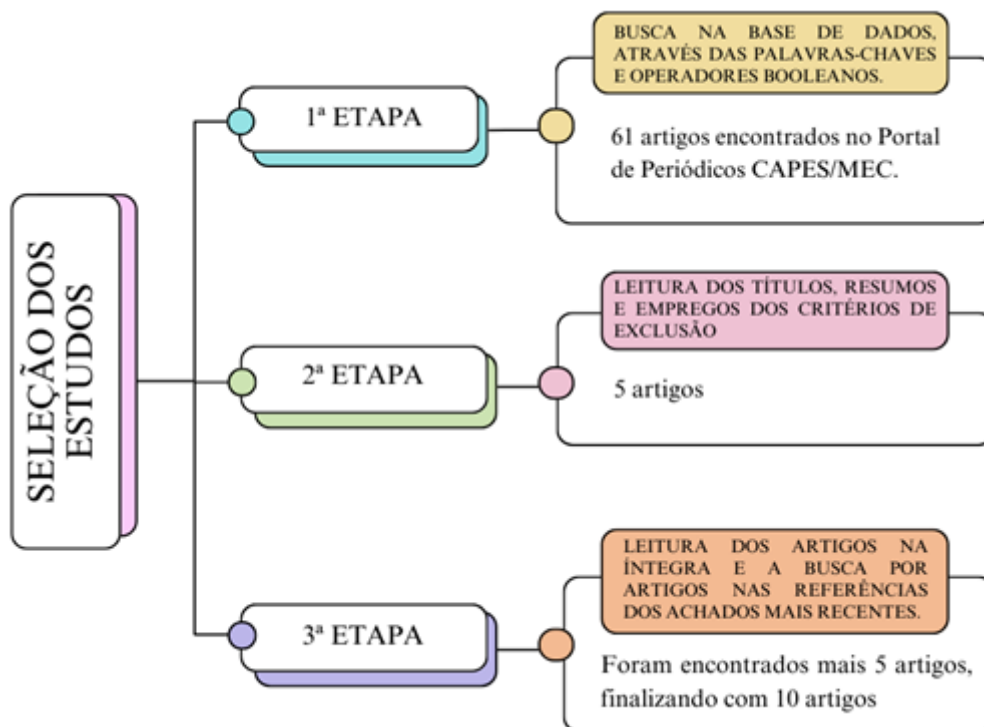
SELEÇÃO DOS ESTUDOS

1ª ETAPA

BUSCA NA BASE DE DADOS, ATRAVÉS DAS PALAVRAS-CHAVES E OPERADORES BOOLEANOS.

61 artigos encontrados no Portal de Periódicos CAPES/MEC.

2ª ETAPA

LEITURA DOS TÍTULOS, RESUMOS E EMPREGOS DOS CRITÉRIOS DE EXCLUSÃO

5 artigos

3ª ETAPA

LEITURA DOS ARTIGOS NA ÍNTEGRA E A BUSCA POR ARTIGOS NAS REFERÊNCIAS DOS ACHADOS MAIS RECENTES.

Foram encontrados mais 5 artigos, finalizando com 10 artigos